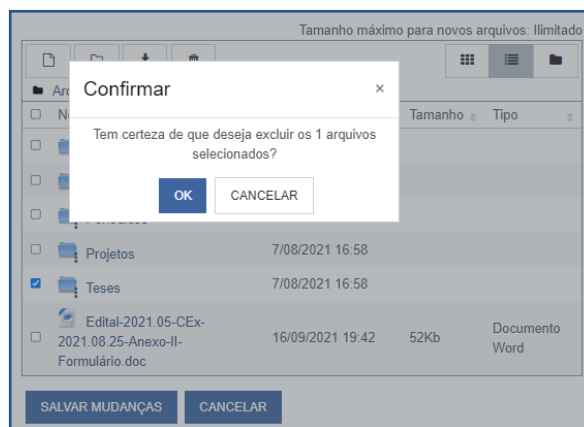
Tamanho máximo para novos arquivos: Ilimitado

Ar

N

Tamanho

Tipo

Confirmar

×

Tem certeza de que deseja excluir os 1 arquivos selecionados?

OK

CANCELAR

Periódicos

Projetos

7/08/2021 16:58

Teses

7/08/2021 16:58

Edital-2021.05-CEx-2021.08.25-Anexo-II-Formulário.doc

16/09/2021 19:42

52Kb

Documento Word

SALVAR MUDANÇAS

CANCELAR